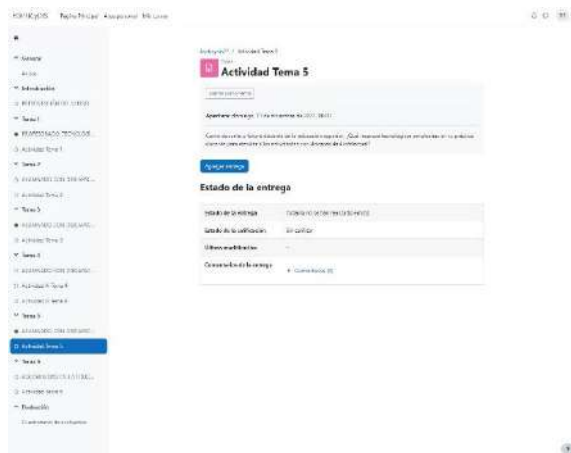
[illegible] Página Principal Área personal Mis cursos

Actividad Tema 5

Apartado: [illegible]

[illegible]

Agregar entrega

Estado de la entrega

| Estado de la entrega | Todavía no se han realizado envíos |
|---|---|
| Estado de la calificación | Sin calificar |
| Última modificación | - |
| Comentarios de la entrega | Comentarios (0) |

General
Avisos
Introducción
Tema 1
Tema 2
Tema 3
Tema 4
Actividad Tema 4
Tema 5
Actividad Tema 5
Tema 6
Evaluación